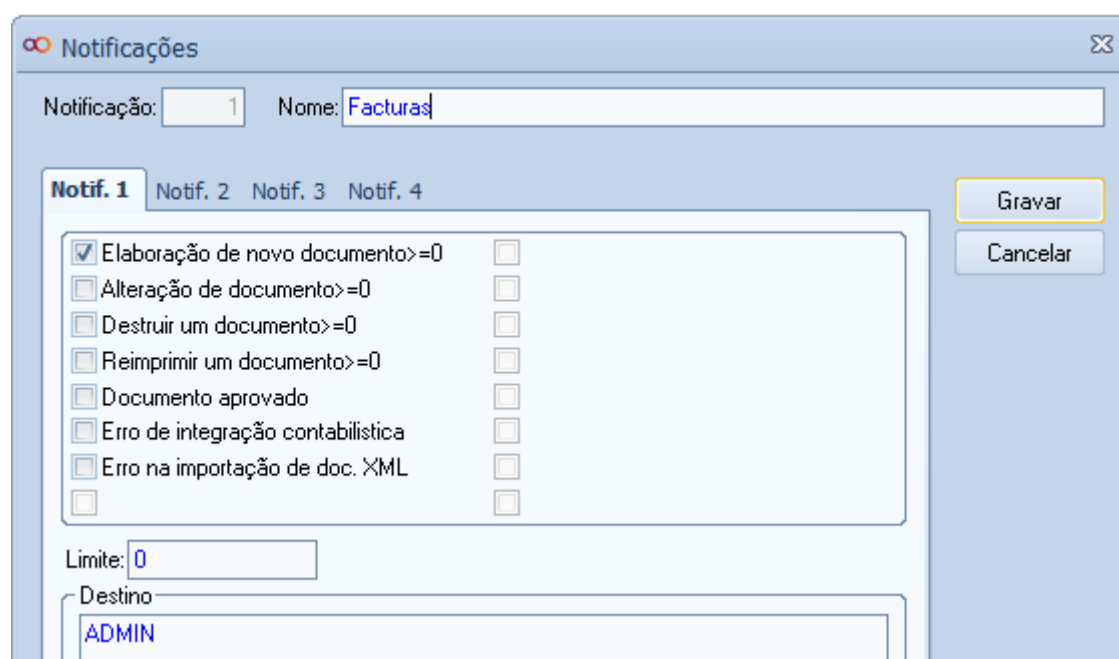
Notificações

Notificação: 1 Nome: Facturas

Notif. 1 Notif. 2 Notif. 3 Notif. 4

Gravar
Cancelar

Elaboração de novo documento>=0
Alteração de documento>=0
Destruir um documento>=0
Reimprimir um documento>=0
Documento aprovado
Erro de integração contabilistica
Erro na importação de doc. XML

Limite: 0

Destino
ADMIN